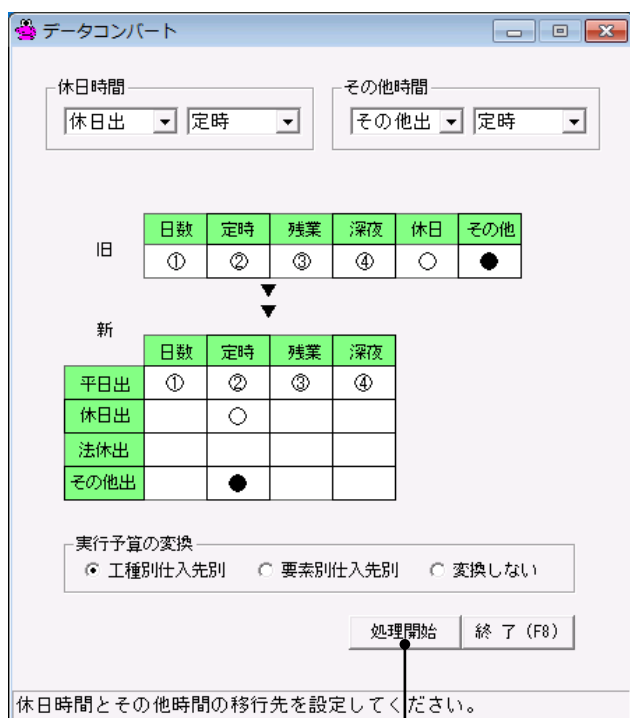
データコンバート

休日時間
休日出 定時

その他時間
その他出 定時

旧

| 日数 | 定時 | 残業 | 深夜 | 休日 | その他 |
|---|---|---|---|---|---|
| ① | ② | ③ | ④ | ○ | ● |

新

| | 日数 | 定時 | 残業 | 深夜 |
|---|---|---|---|---|
| 平日出 | ① | ② | ③ | ④ |
| 休日出 | | ○ | | |
| 法休出 | | | | |
| その他出 | | ● | | |

実行予算の変換
工種別仕入先別 要素別仕入先別 変換しない

処理開始 終了 (F8)

休日時間とその他時間の移行先を設定してください。